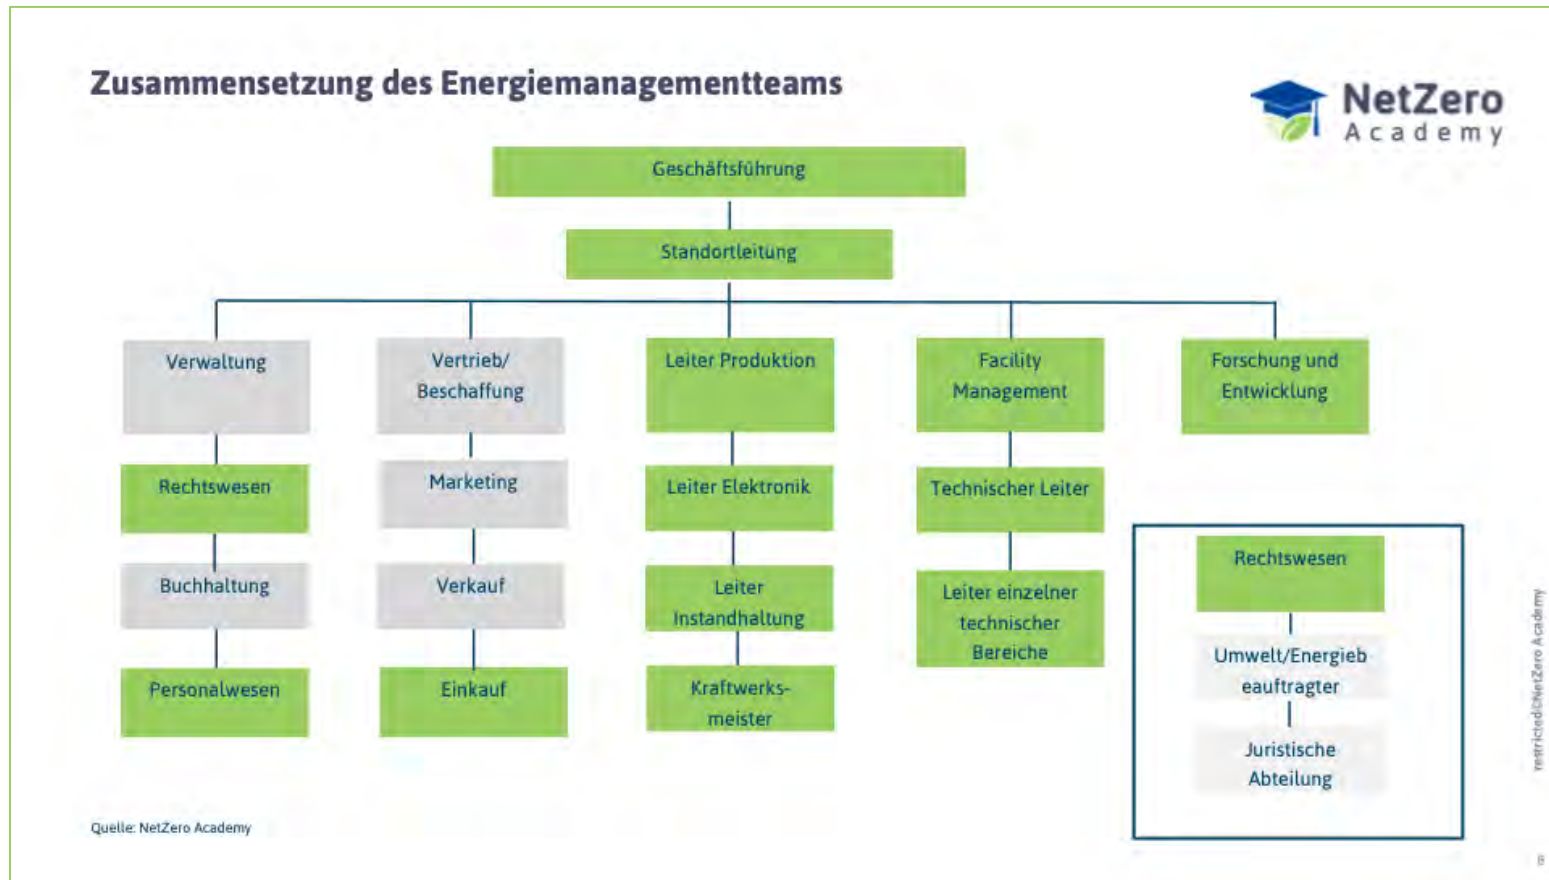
Zusammensetzung des Energiemanagementteams

NetZero Academy

Geschäftsführung

Standortleitung

Verwaltung

Rechtswesen

Buchhaltung

Personalwesen

Vertrieb/ Beschaffung

Marketing

Verkauf

Einkauf

Leiter Produktion

Leiter Elektronik

Leiter Instandhaltung

Kraftwerksmeister

Facility Management

Technischer Leiter

Leiter einzelner technischer Bereiche

Forschung und Entwicklung

Rechtswesen

Umwelt/Energieb eauftragter

Juristische Abteilung

Quelle: NetZero Academy

restricted©NetZero Academy

8